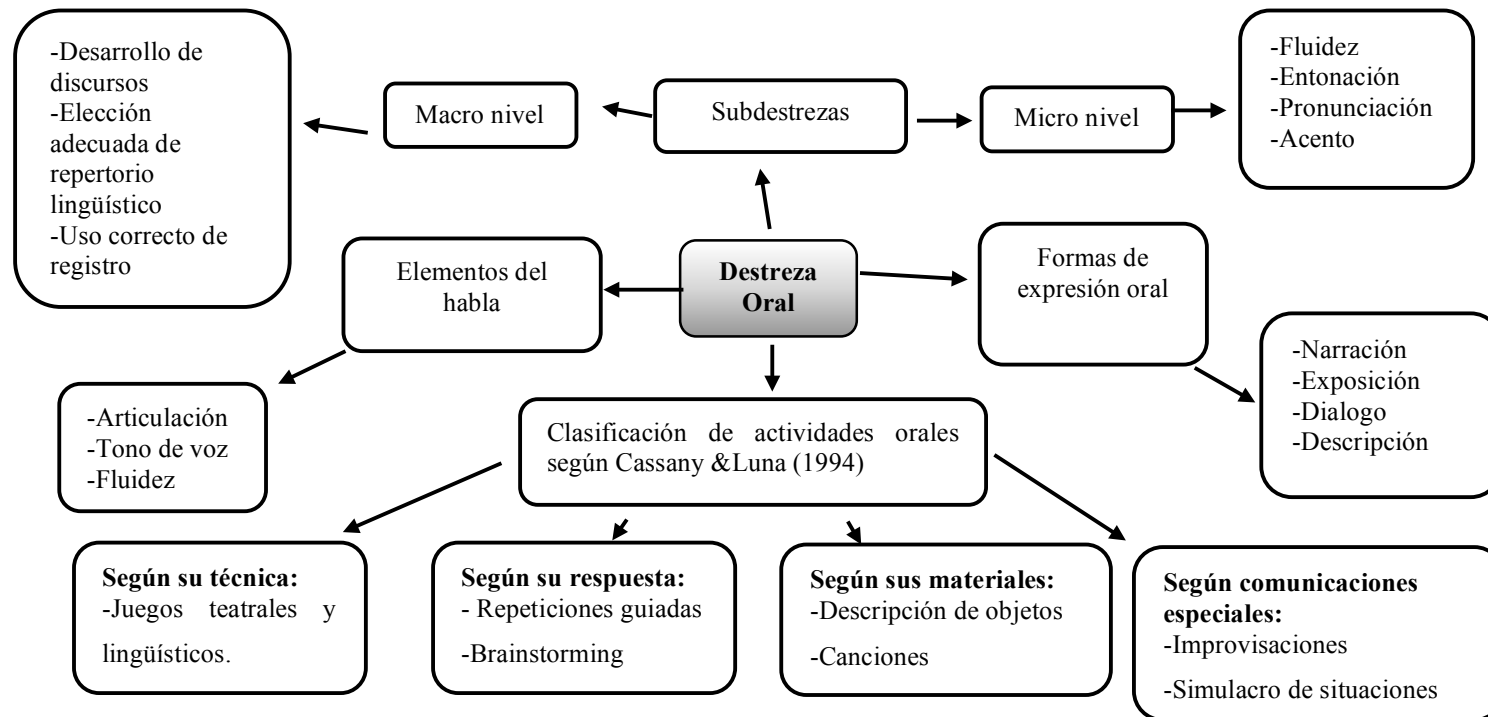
-Desarrollo de discursos
-Elección adecuada de repertorio lingüístico
-Uso correcto de registro

Macro nivel

Subdestrezas

Micro nivel

-Fluidez
-Entonación
-Pronunciación
-Acento

Elementos del habla

Destreza Oral

Formas de expresión oral

-Narración
-Exposición
-Dialogo
-Descripción

-Articulación
-Tono de voz
-Fluidez

Clasificación de actividades orales según Cassany &Luna (1994)

**Según su técnica:**
-Juegos teatrales y lingüísticos.

**Según su respuesta:**
- Repeticiones guiadas
-Brainstorming

**Según sus materiales:**
-Descripción de objetos
-Canciones

**Según comunicaciones especiales:**
-Improvisaciones
-Simulacro de situaciones